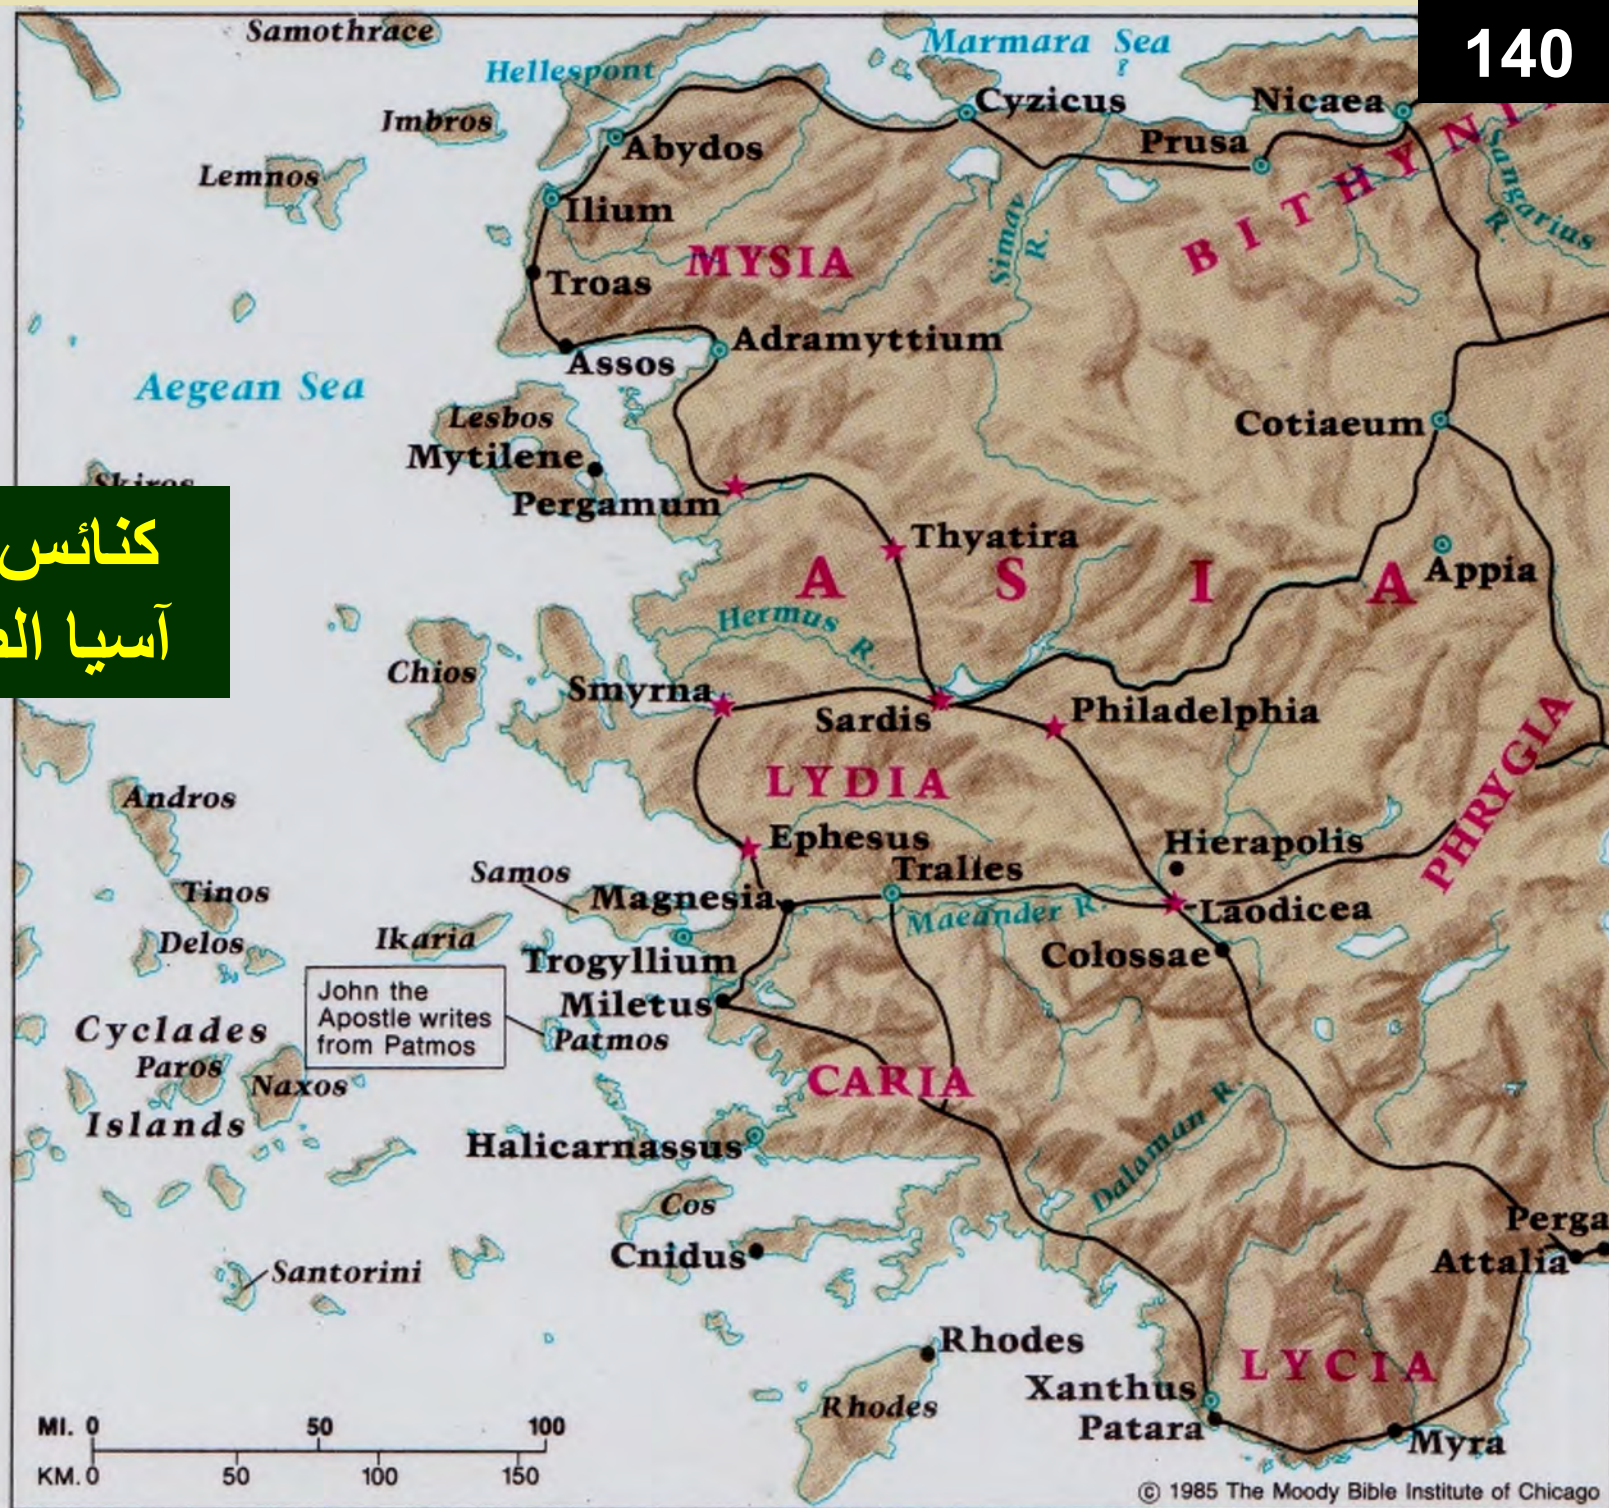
140

Samothrace
Marmara Sea
Hellespont
Imbros
Cyzicus
Nicaea
Lemnos
Abydos
Prusa
BITHYNIA
Sangarius R.
Ilium
Simav R.
MYSIA
Troas
Adramyttium
Assos
Aegean Sea
Lesbos
Mytilene
Cotiaeum
Skiros
Pergamum
كنائس
آسيا ال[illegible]
Thyatira
Appia
A S I A
Hermus R.
Chios
Smyrna
Sardis
Philadelphia
LYDIA
PHRYGIA
Andros
Ephesus
Hierapolis
Samos
Tralles
Tinos
Magnesia
Laodicea
Maeander R.
Delos
Ikaria
Trogyllium
Colossae
John the Apostle writes from Patmos
Miletus
Cyclades
Patmos
Paros
Naxos
CARIA
Islands
Halicarnassus
Dalaman R.
Cos
Perga
Cnidus
Attalia
Santorini
Rhodes
Xanthus
LYCIA
Rhodes
Patara
Myra
MI. 0 50 100
KM. 0 50 100 150
© 1985 The Moody Bible Institute of Chicago